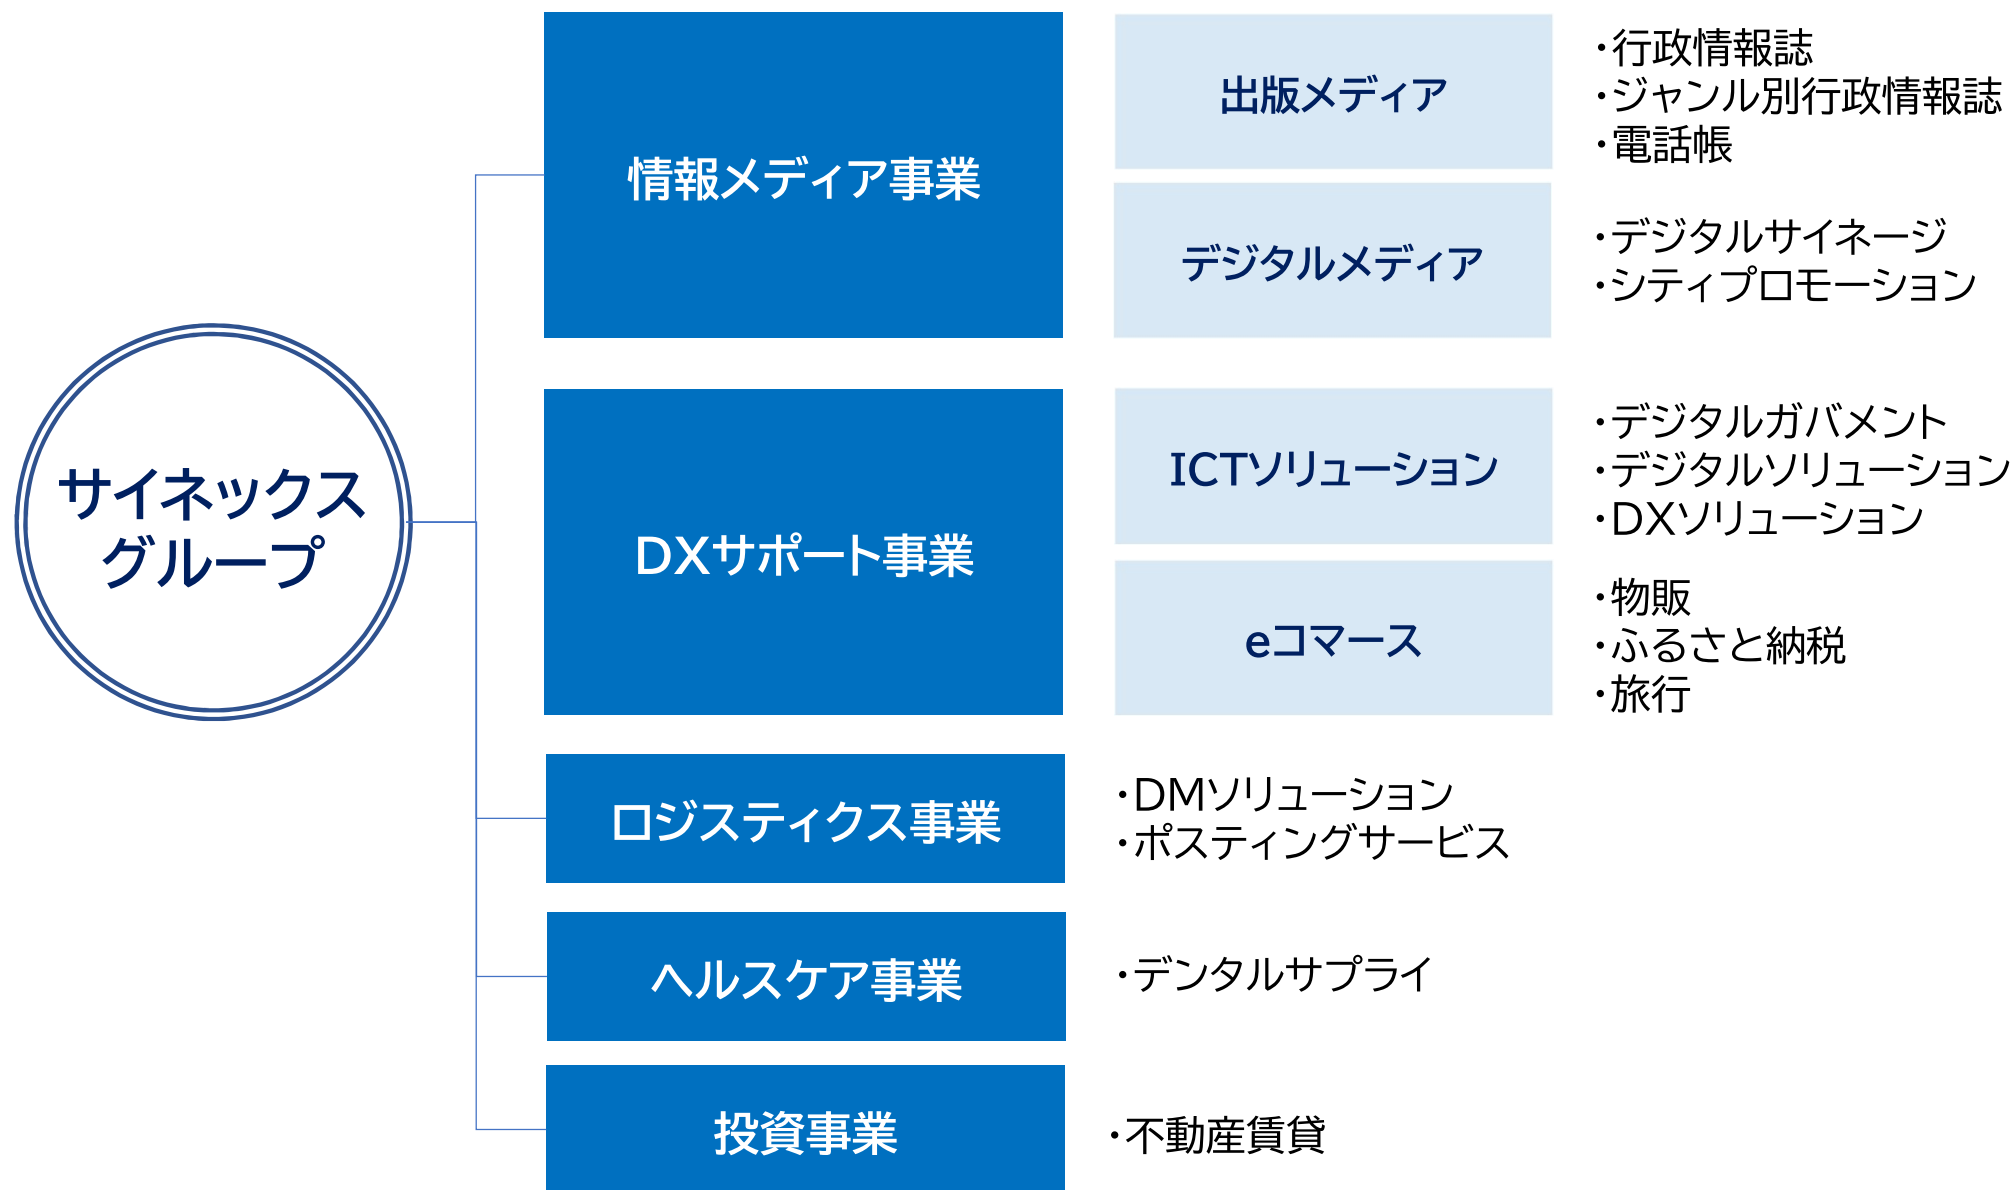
サイネックスグループ

情報メディア事業

出版メディア
・行政情報誌
・ジャンル別行政情報誌
・電話帳

デジタルメディア
・デジタルサイネージ
・シティプロモーション

DXサポート事業

ICTソリューション
・デジタルガバメント
・デジタルソリューション
・DXソリューション

eコマース
・物販
・ふるさと納税
・旅行

ロジスティクス事業
・DMソリューション
・ポスティングサービス

ヘルスケア事業
・デンタルサプライ

投資事業
・不動産賃貸